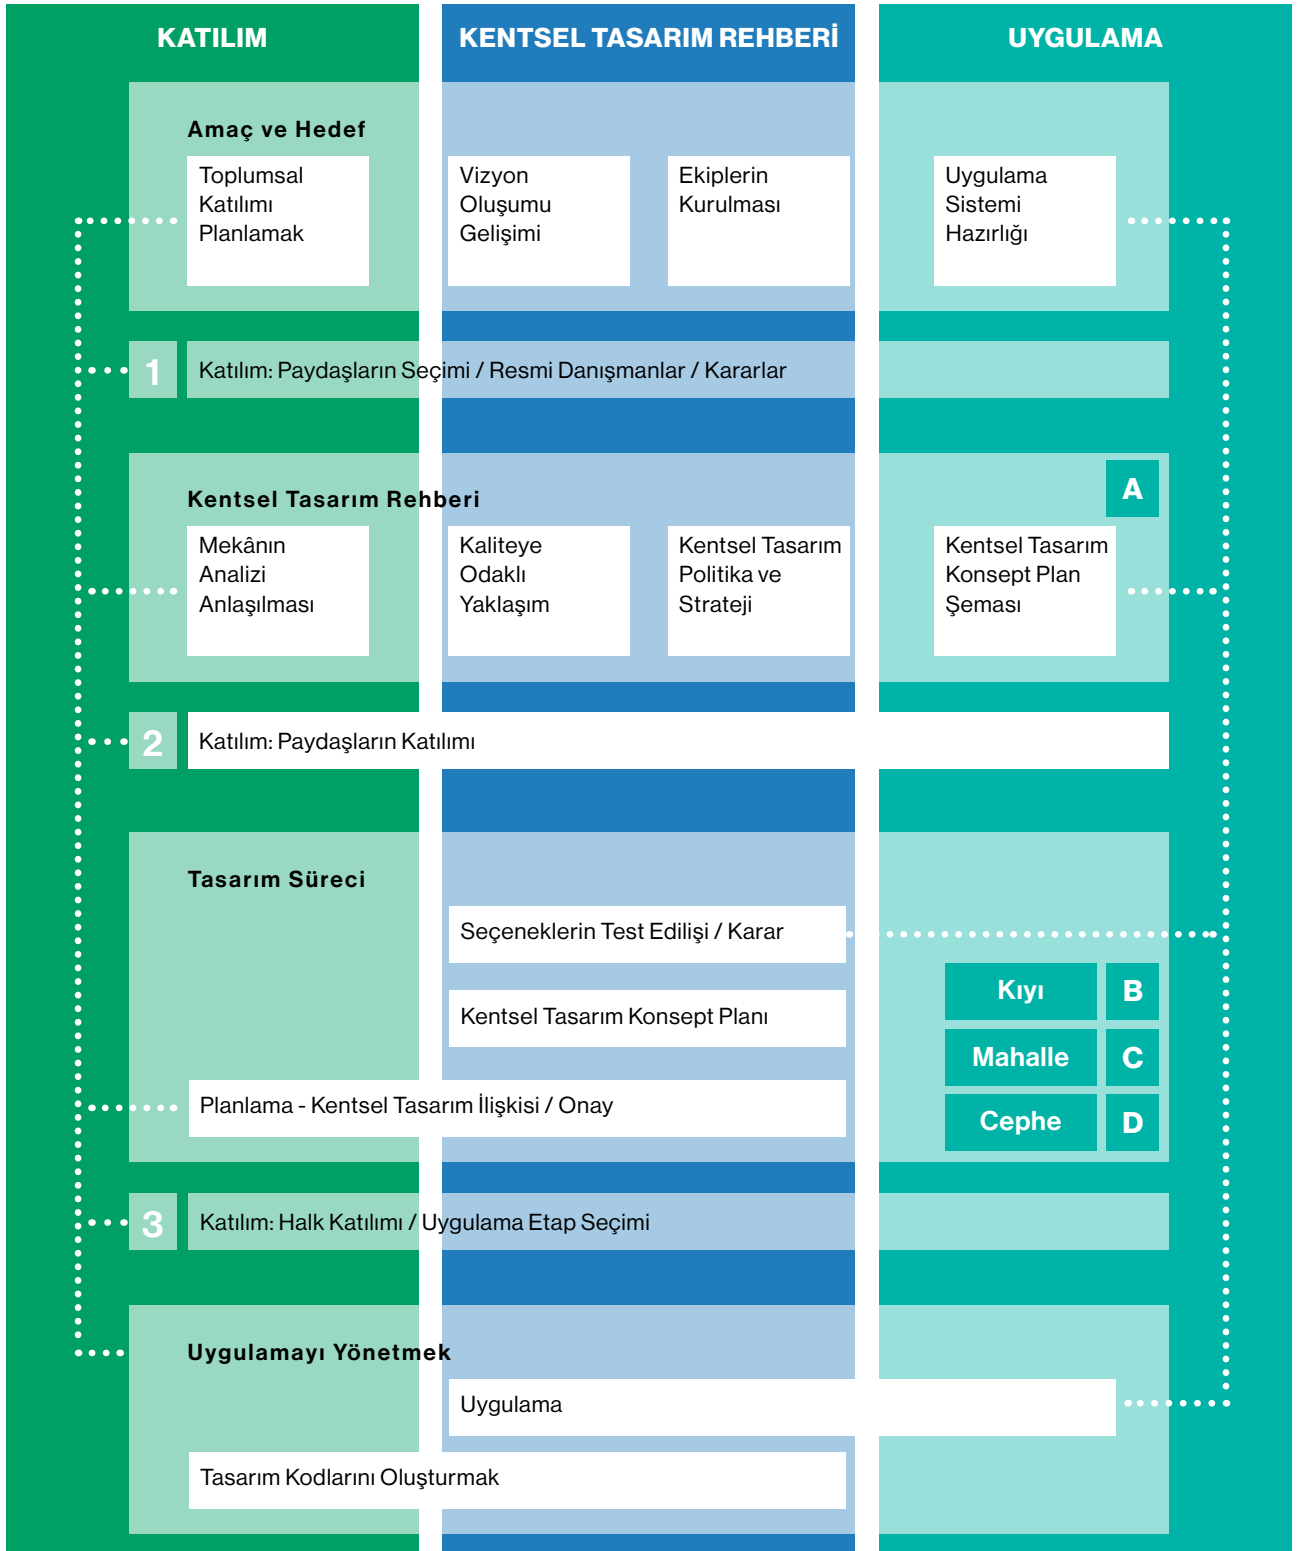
KATILIM

KENTSEL TASARIM REHBERİ

UYGULAMA

Amaç ve Hedef

Toplumsal Katılımı Planlamak

Vizyon Oluşumu Gelişimi

Ekiplerin Kurulması

Uygulama Sistemi Hazırlığı

1 Katılım: Paydaşların Seçimi / Resmi Danışmanlar / Kararlar

Kentsel Tasarım Rehberi

A

Mekânın Analizi Anlaşılması

Kaliteye Odaklı Yaklaşım

Kentsel Tasarım Politika ve Strateji

Kentsel Tasarım Konsept Plan Şeması

2 Katılım: Paydaşların Katılımı

Tasarım Süreci

Seçeneklerin Test Edilişi / Karar

Kentsel Tasarım Konsept Planı

Kıyı B

Mahalle C

Cephe D

Planlama - Kentsel Tasarım İlişkisi / Onay

3 Katılım: Halk Katılımı / Uygulama Etap Seçimi

Uygulamayı Yönetmek

Uygulama

Tasarım Kodlarını Oluşturmak